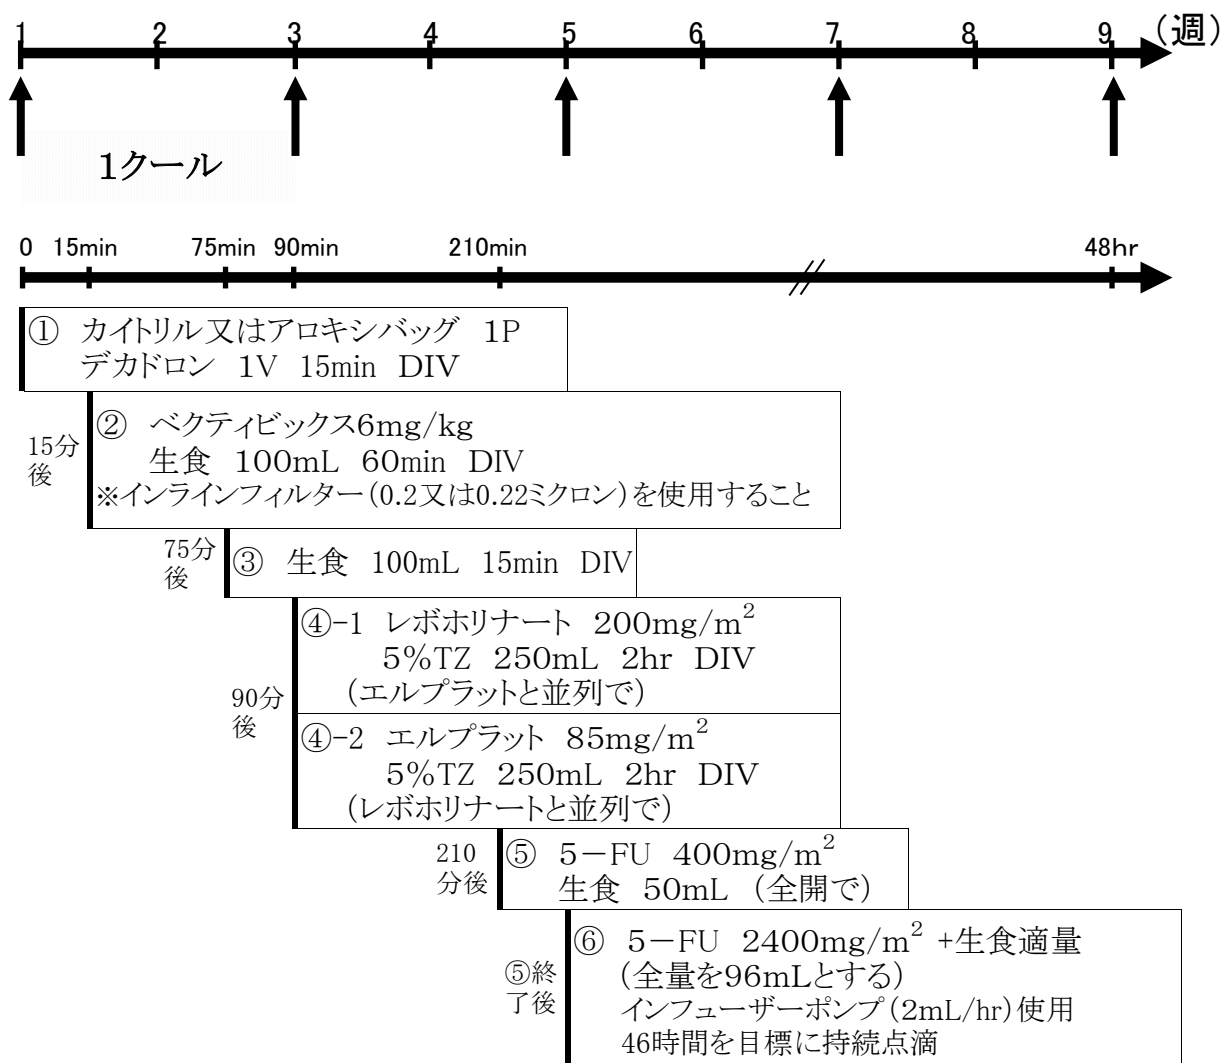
1 2 3 4 5 6 7 8 9 (週)

1クール

0 15min 75min 90min 210min 48hr

① カイトリル又はアロキシバッグ 1P
デカドロン 1V 15min DIV

15分後

② ベクティビックス6mg/kg
生食 100mL 60min DIV
※インラインフィルター(0.2又は0.22ミクロン)を使用すること

75分後

③ 生食 100mL 15min DIV

90分後

④-1 レボホリナート $200mg/m^2$
5%TZ 250mL 2hr DIV
(エルプラットと並列で)

④-2 エルプラット $85mg/m^2$
5%TZ 250mL 2hr DIV
(レボホリナートと並列で)

210分後

⑤ 5−FU $400mg/m^2$
生食 50mL (全開で)

⑤終了後

⑥ 5−FU $2400mg/m^2$ +生食適量
(全量を96mLとする)
インフューザーポンプ(2mL/hr)使用
46時間を目標に持続点滴